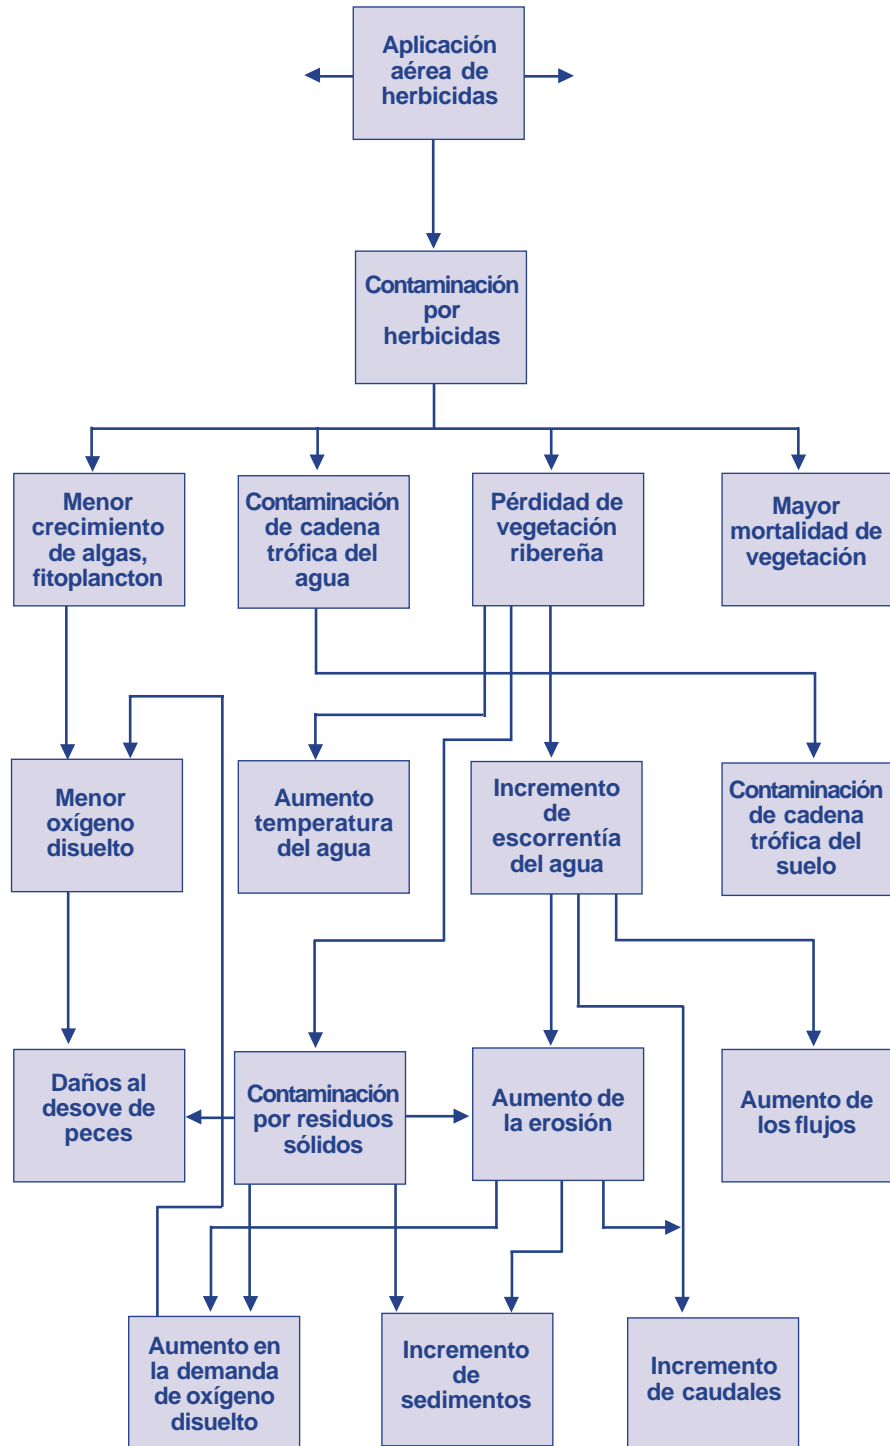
Aplicación aérea de herbicidas

Contaminación por herbicidas

Menor crecimiento de algas, fitoplancton

Contaminación de cadena trófica del agua

Pérdidad de vegetación ribereña

Mayor mortalidad de vegetación

Menor oxígeno disuelto

Aumento temperatura del agua

Incremento de escorrentía del agua

Contaminación de cadena trófica del suelo

Daños al desove de peces

Contaminación por residuos sólidos

Aumento de la erosión

Aumento de los flujos

Aumento en la demanda de oxígeno disuelto

Incremento de sedimentos

Incremento de caudales